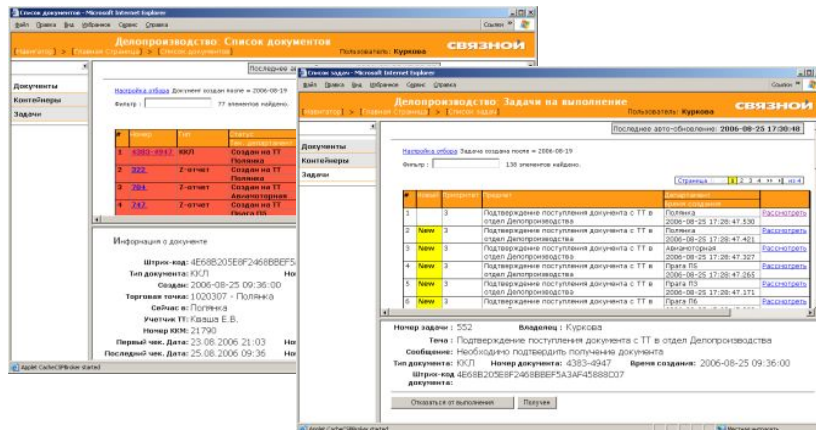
Список документов - Microsoft Internet Explorer
Файл Правка Вид Избранное Сервис Справка
Ссылки
Делопроизводство: Список документов
Навигатор > Главная Страница > Список документов
Пользователь: Куркова
СВЯЗНОЙ
Последнее ав
Документы
Контейнеры
Задачи
Настройка отбора Документ создан после = 2006-08-19
Фильтр : 77 элементов найдено.

| # | Номер | Тип | Статус |
|---|---|---|---|
| 1 | 4383-4947 | ККЛ | Создан на ТТ Полянка |
| 2 | 322 | Z-отчет | Создан на ТТ Полянка |
| 3 | 704 | Z-отчет | Создан на ТТ Авиамоторная |
| 4 | 747 | Z-отчет | Создан на ТТ Прага ПЗ |

Информация о документе
Штрих-код: 4E68B205E8F2468BBBF5
Тип документа: ККЛ
Ном
Создан: 2006-08-25 09:36:00
Торговая точка: 1020307 - Полянка
Сейчас в: Полянка
Учетчик ТТ: Кваша Е.В.
Номер ККМ: 21790
Первый чек. Дата: 23.08.2006 21:03
Ном
Последний чек. Дата: 25.08.2006 09:36
Ном
Applet CallerJSProbe started

Список задач - Microsoft Internet Explorer
Файл Правка Вид Избранное Сервис Справка
Ссылки
Делопроизводство: Задачи на выполнение
Навигатор > Главная Страница > Список задач
Пользователь: Куркова
СВЯЗНОЙ
Последнее авто-обновление: 2006-08-25 17:30:48
Документы
Контейнеры
Задачи
Настройка отбора Задача создана после = 2006-08-19
Фильтр : 138 элементов найдено.
Страница 1 2 3 4 >> из 6

| # | Новая | Приоритет | Предмет | Департамент Время создания | |
|---|---|---|---|---|---|
| 1 | | 3 | Подтверждение поступления документа с ТТ в отдел Делопроизводства | Полянка 2006-08-25 17:28:47.530 | Рассмотреть |
| 2 | New | 3 | Подтверждение поступления документа с ТТ в отдел Делопроизводства | Полянка 2006-08-25 17:28:47.421 | Рассмотреть |
| 3 | New | 3 | Подтверждение поступления документа с ТТ в отдел Делопроизводства | Авиамоторная 2006-08-25 17:28:47.327 | Рассмотреть |
| 4 | New | 3 | Подтверждение поступления документа с ТТ в отдел Делопроизводства | Прага П5 2006-08-25 17:28:47.265 | Рассмотреть |
| 5 | New | 3 | Подтверждение поступления документа с ТТ в отдел Делопроизводства | Прага П3 2006-08-25 17:28:47.171 | Рассмотреть |
| 6 | New | 3 | Подтверждение поступления документа с ТТ в отдел Делопроизводства | Прага П6 | Рассмотреть |

Номер задачи : 552
Владелец : Куркова
Тема : Подтверждение поступления документа с ТТ в отдел Делопроизводства
Сообщение: Необходимо подтвердить получения документа
Тип документа: ККЛ
Номер документа: 4383-4947
Время создания: 2006-08-25 09:36:00
Штрих-код документа: 4E68B205E8F2468BBBF5A3AF45888C07
Отказаться от выполнения
Получен
Applet CallerJSProbe started
Местная интрасеть